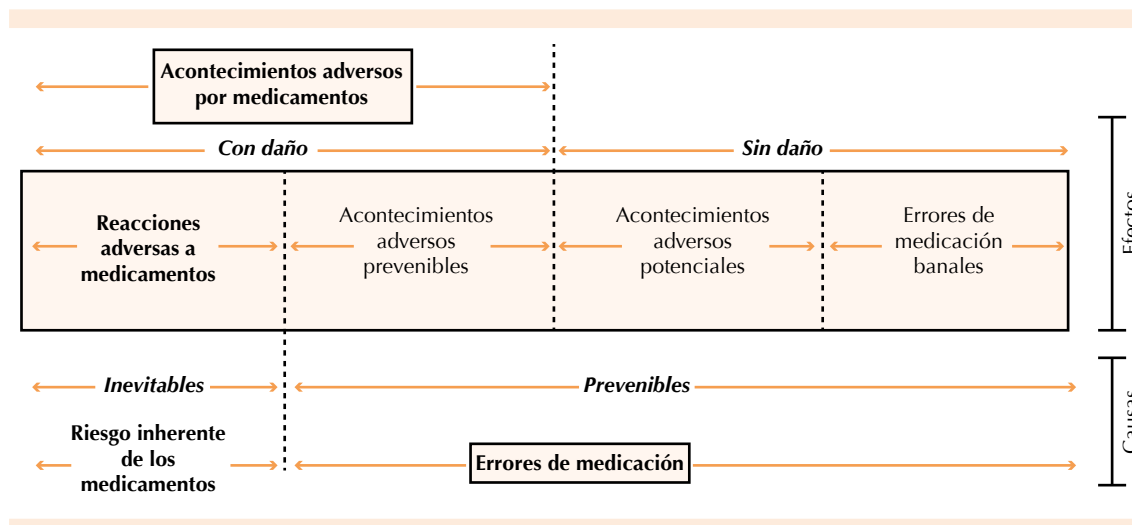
Acontecimientos adversos por medicamentos

Con daño

Sin daño

Reacciones adversas a medicamentos

Acontecimientos adversos prevenibles

Acontecimientos adversos potenciales

Errores de medicación banales

Efectos

Inevitables

Prevenibles

Riesgo inherente de los medicamentos

Errores de medicación

Causas